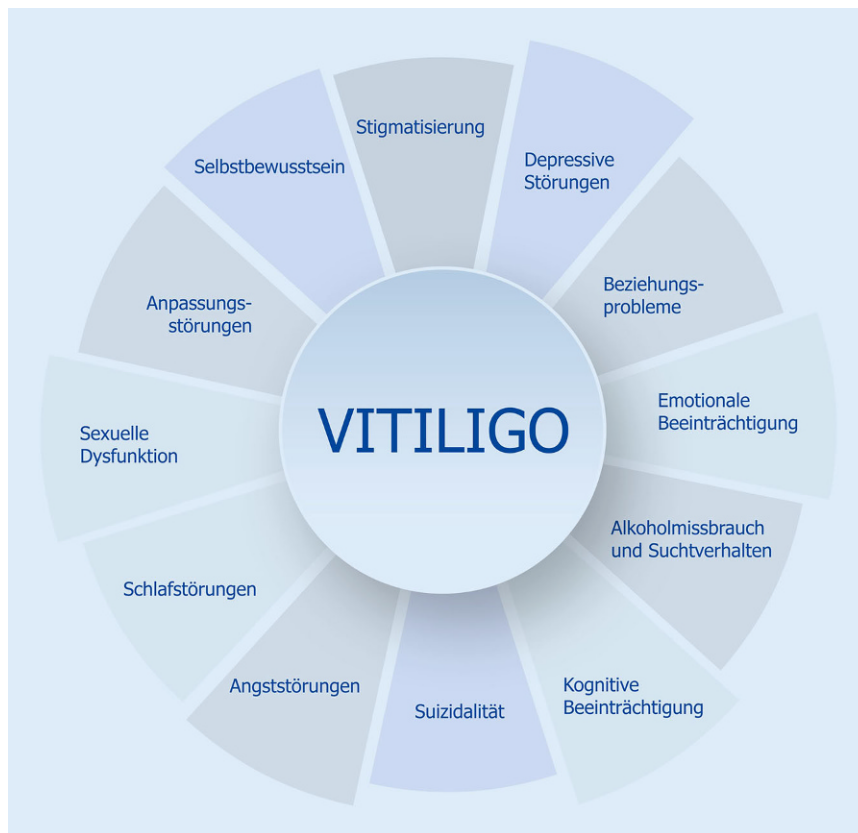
VITILIGO

Stigmatisierung

Depressive Störungen

Beziehungsprobleme

Emotionale Beeinträchtigung

Alkoholmissbrauch und Suchtverhalten

Kognitive Beeinträchtigung

Suizidalität

Angststörungen

Schlafstörungen

Sexuelle Dysfunktion

Anpassungsstörungen

Selbstbewusstsein